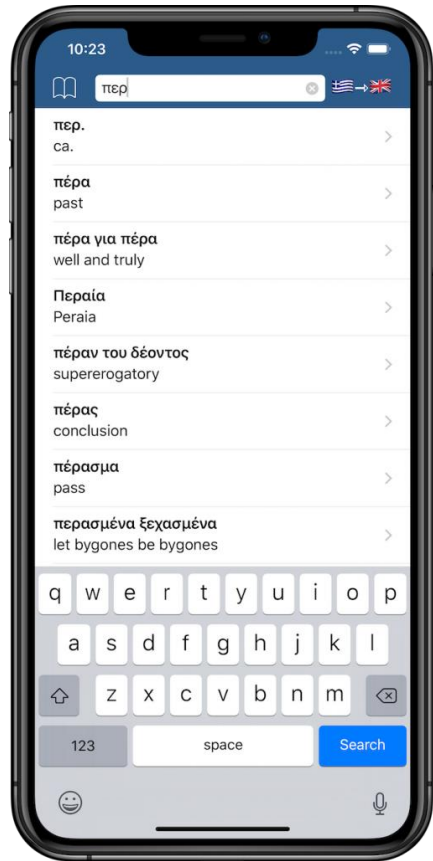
10:23

περ

περ.
ca.

πέρα
past

πέρα για πέρα
well and truly

Περαία
Peraia

πέραν του δέοντος
supererogatory

πέρας
conclusion

πέρασμα
pass

περασμένα ξεχασμένα
let bygones be bygones

q w e r t y u i o p
a s d f g h j k l
z x c v b n m
123 space Search